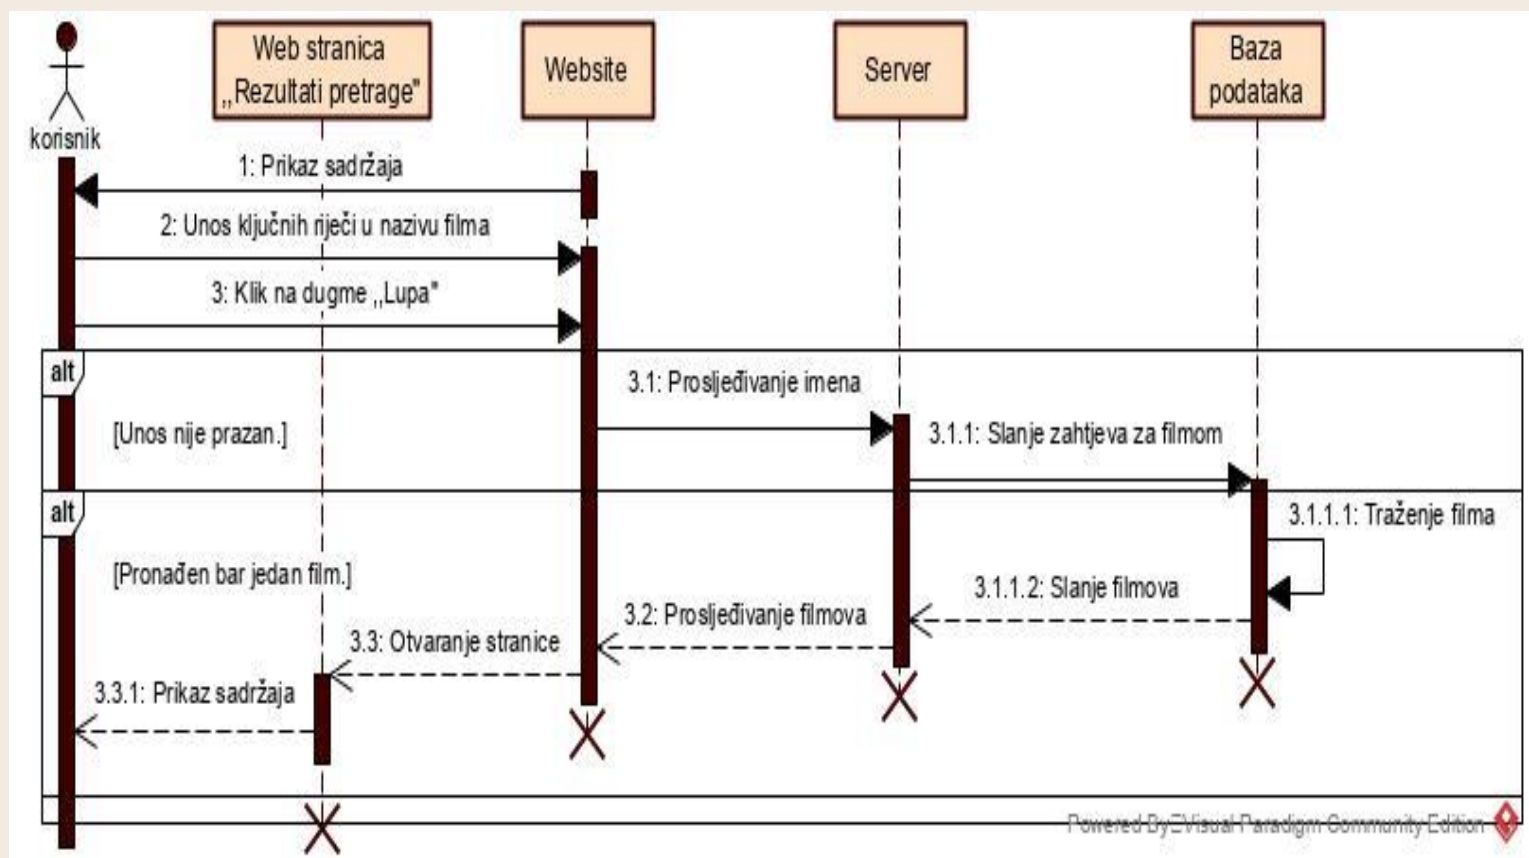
korisnik

Web stranica „Rezultati pretrage"

Website

Server

Baza podataka

1: Prikaz sadržaja

2: Unos ključnih riječi u nazivu filma

3: Klik na dugme „Lupa"

alt

[Unos nije prazan.]

3.1: Prosljeđivanje imena

3.1.1: Slanje zahtjeva za filmom

alt

[Pronađen bar jedan film.]

3.1.1.1: Traženje filma

3.1.1.2: Slanje filmova

3.2: Prosljeđivanje filmova

3.3: Otvaranje stranice

3.3.1: Prikaz sadržaja

Powered By Visual Paradigm Community Edition